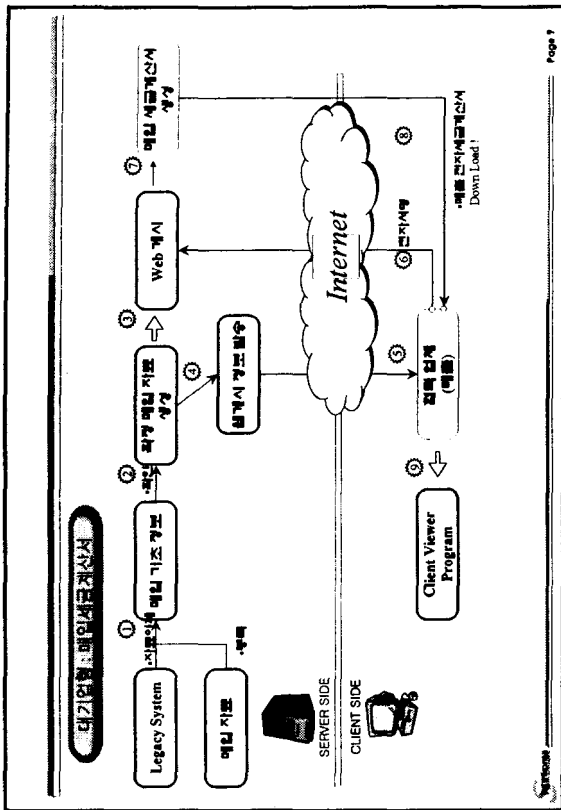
대기업형 : 매입세금계산서

Legacy System

매입 자료

①

매입 기초 정보

②

최종 매입 자료 생성

③

Web 게시

⑦

매입 세금계산서 생성

④

실게시 정보 발송

Internet

⑤

최종 결재 (매출)

⑥ 전자서명

⑧

매출 전자세금계산서 Down Load !

⑨

Client Viewer Program

SERVER SIDE

CLIENT SIDE

Page 7